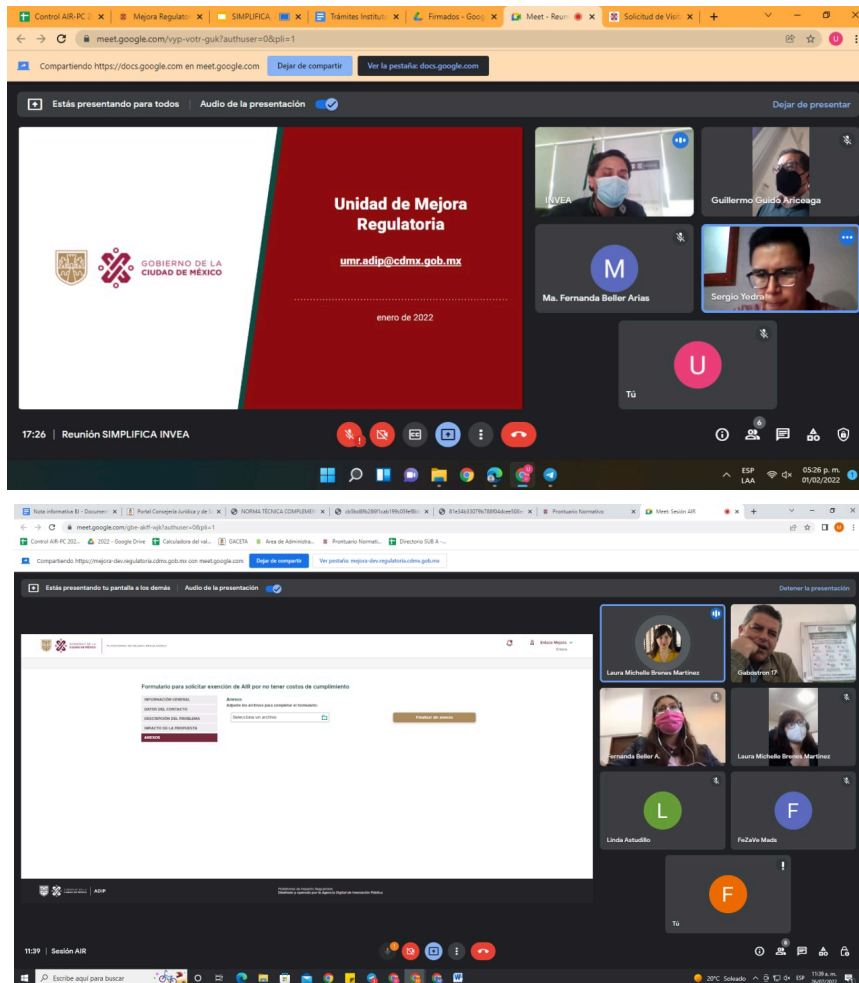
Control AIR-PC 2 | Mejora Regulato | SIMPLIFICA | Trámites Instituto | Firmados - Goog | Meet - Reun | Solicitud de Visi

meet.google.com/vyp-votr-guk?authuser=0&pli=1

Compartiendo https://docs.google.com en meet.google.com Dejar de compartir Ver la pestaña: docs.google.com

Estás presentando para todos | Audio de la presentación

Dejar de presentar

GOBIERNO DE LA CIUDAD DE MÉXICO

Unidad de Mejora Regulatoria

umr.adip@cdmx.gob.mx

enero de 2022

INVEA

Guillermo Guido Ariceaga

M

Ma. Fernanda Beller Arias

Sergio Yedra

U

Tú

17:26 | Reunión SIMPLIFICA INVEA

6

ESP LAA 05:26 p. m. 01/02/2022

Nota informativa BJ - Documen | Portal Consejería Jurídica y de S | NORMA TÉCNICA COMPLEME | cb5bd8fb286f1cab198c05fe8b | 81e34b33079b76890dcee50fc | Prontuario Normativo | Meet: Sesión AIR

meet.google.com/gbe-akff-wjk?authuser=0&pli=1

Control AIR-PC 202... 2022 - Google Drive Calculadora del val... GACETA Area de Administra... Prontuario Normati... Directorio SUB A -...

Compartiendo https://mejora-dev.regulatoria.cdmx.gob.mx con meet.google.com Dejar de compartir Ver pestaña: mejora-dev.regulatoria.cdmx.gob.mx

Estás presentando tu pantalla a los demás | Audio de la presentación

Detener la presentación

Formulario para solicitar exención de AIR por no tener costos de cumplimiento

INFORMACIÓN GENERAL
DATOS DEL CONTACTO
DESCRIPCIÓN DEL PROBLEMA
IMPACTO DE LA PROPUESTA
ANEXOS

Anexos
Adjunte los archivos para completar el formulario

Seleccione un archivo

Finalizar de anexo

ADIP

Laura Michelle Brenes Martínez

Gabdatron 17

Fernanda Beller A.

Laura Michelle Brenes Martínez

L

Linda Astudillo

F

FeZaVe Mads

F

Tú

11:39 | Sesión AIR

Escribe aquí para buscar

20°C Soleado ESP 11:39 a. m.